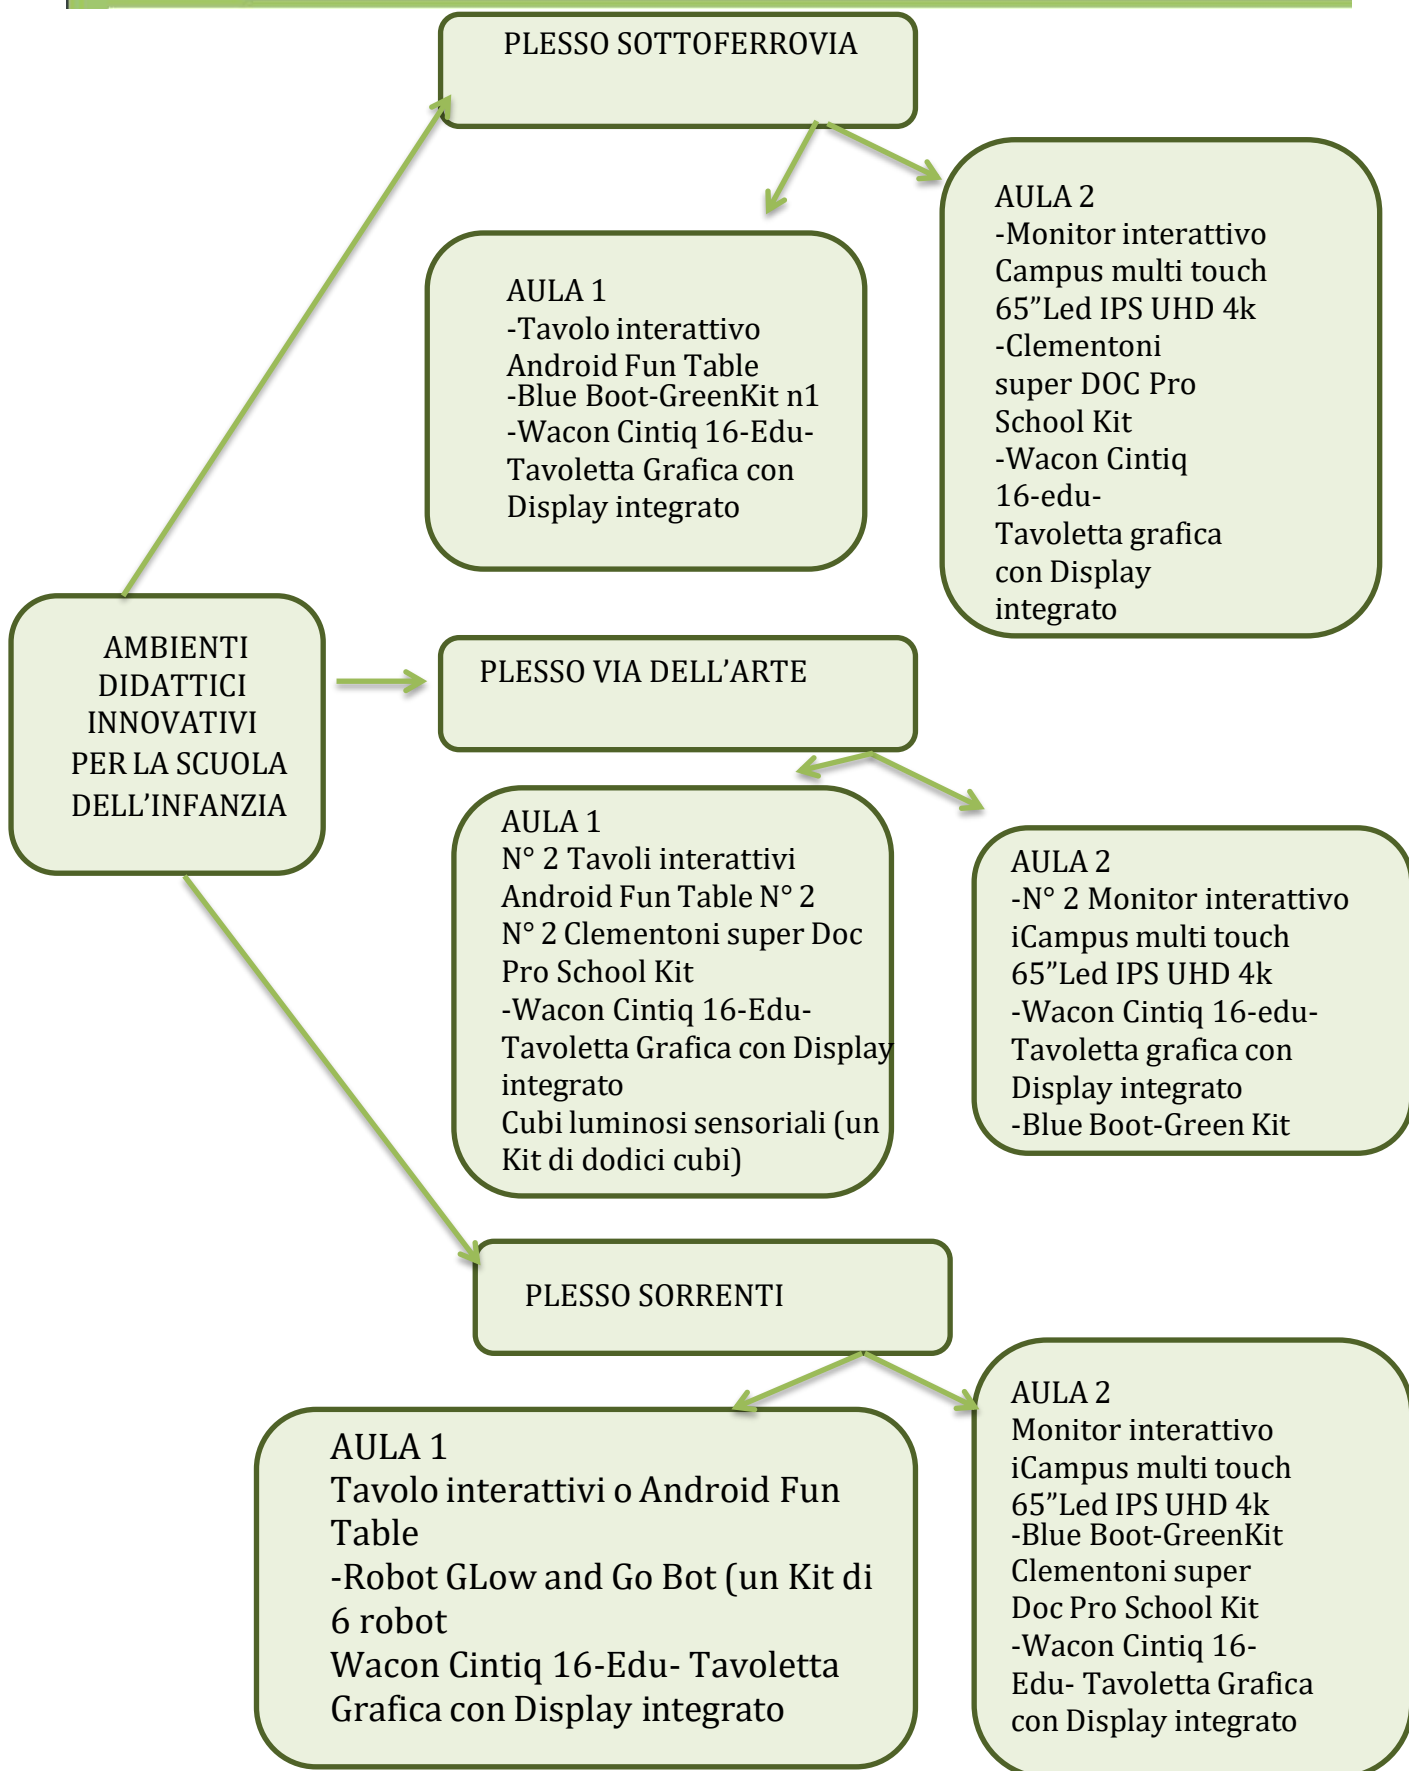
PLESSO SOTTOFERROVIA

AULA 1
-Tavolo interattivo Android Fun Table
-Blue Boot-GreenKit n1
-Wacon Cintiq 16-Edu-Tavoletta Grafica con Display integrato

AULA 2
-Monitor interattivo Campus multi touch 65”Led IPS UHD 4k
-Clementoni super DOC Pro School Kit
-Wacon Cintiq 16-edu-Tavoletta grafica con Display integrato

AMBIENTI DIDATTICI INNOVATIVI PER LA SCUOLA DELL’INFANZIA

PLESSO VIA DELL’ARTE

AULA 1
N° 2 Tavoli interattivi Android Fun Table N° 2
N° 2 Clementoni super Doc Pro School Kit
-Wacon Cintiq 16-Edu-Tavoletta Grafica con Display integrato
Cubi luminosi sensoriali (un Kit di dodici cubi)

AULA 2
-N° 2 Monitor interattivo iCampus multi touch 65”Led IPS UHD 4k
-Wacon Cintiq 16-edu-Tavoletta grafica con Display integrato
-Blue Boot-Green Kit

PLESSO SORRENTI

AULA 1
Tavolo interattivi o Android Fun Table
-Robot GLow and Go Bot (un Kit di 6 robot
Wacon Cintiq 16-Edu- Tavoletta Grafica con Display integrato

AULA 2
Monitor interattivo iCampus multi touch 65”Led IPS UHD 4k
-Blue Boot-GreenKit
Clementoni super Doc Pro School Kit
-Wacon Cintiq 16-Edu- Tavoletta Grafica con Display integrato